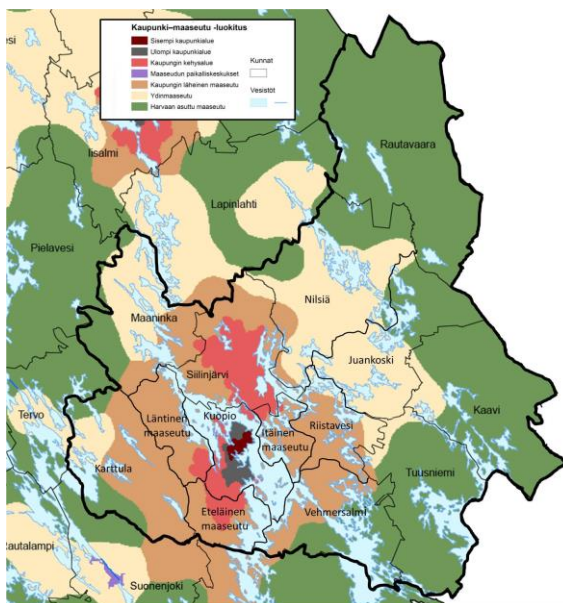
Kaupunki–maaseutu -luokitus

Sisempi kaupunkialue
Ulompi kaupunkialue
Kaupungin kehysalue
Maaseudun paikalliskeskukset
Kaupungin läheinen maaseutu
Ydinmaaseutu
Harvaan asuttu maaseutu

Kunnat

Vesistöt

Iisalmi
Rautavaara
Lapinlahti
Pielavesi
Nilsiä
Maaninka
Juankoski
Siilinjärvi
Tervo
Läntinen maaseutu
Kuopio
Itäinen maaseutu
Riistavesi
Kaavi
Karttula
Tuusniemi
Eteläinen maaseutu
Vehmersalmi
Rautalampi
Suonenjoki